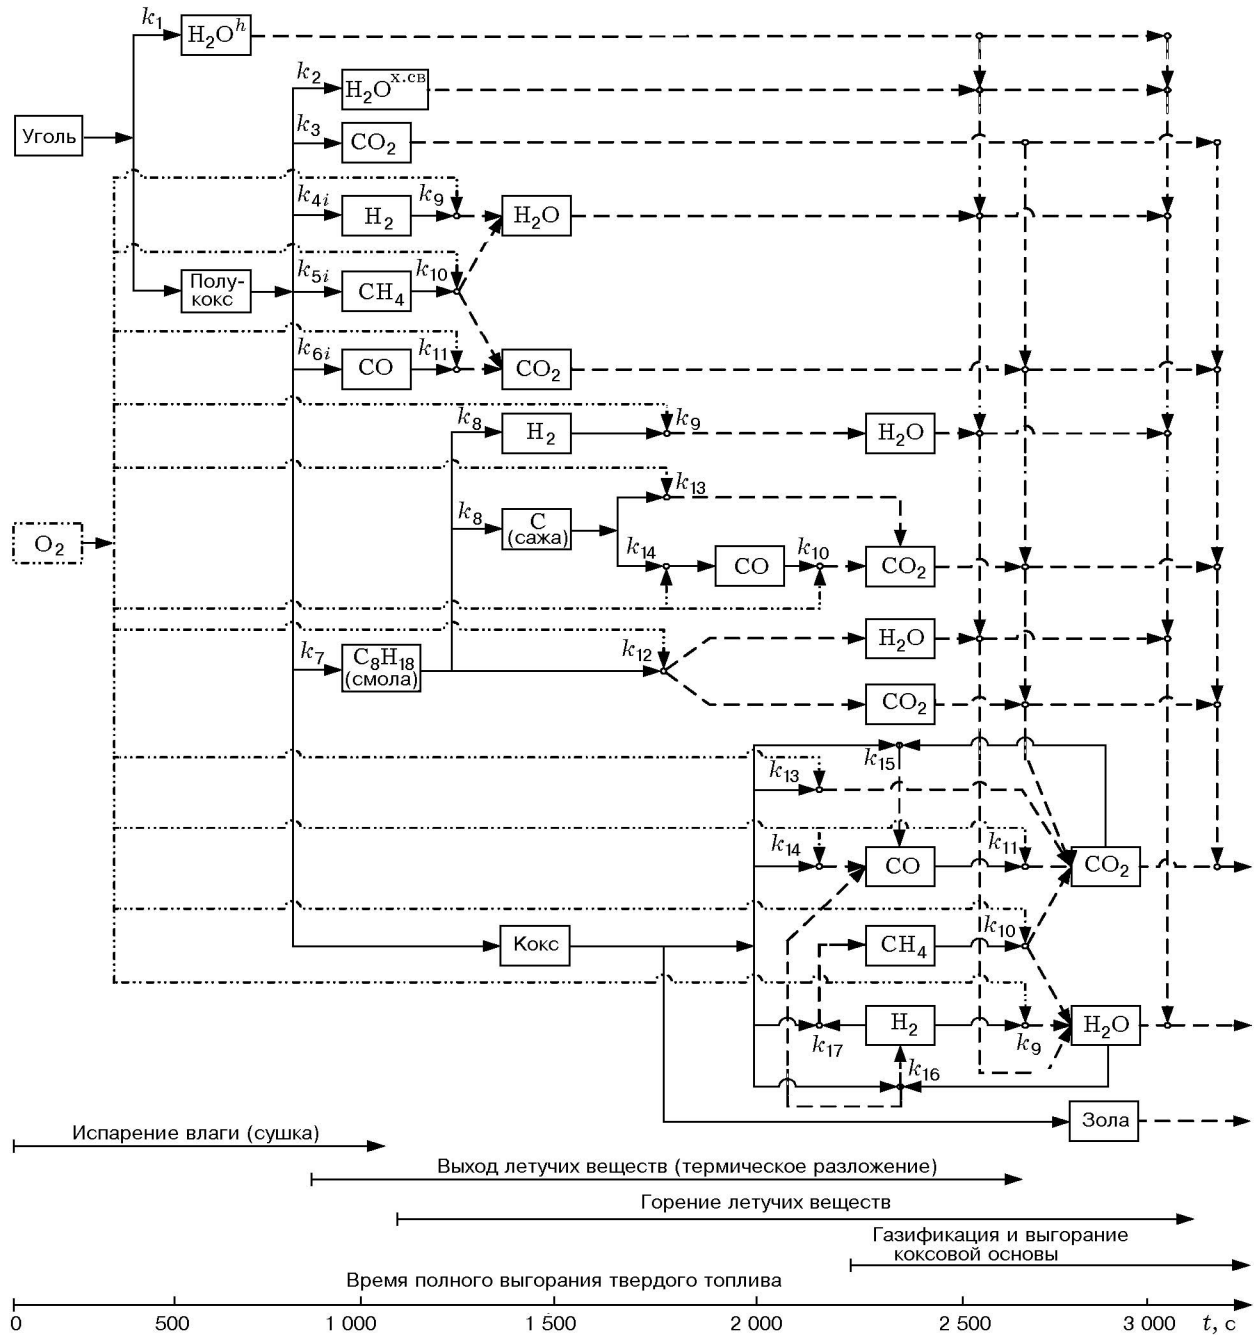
$k_1$ $H_2O^h$

$k_2$ $H_2O^{х.св}$

Уголь

$k_3$ $CO_2$

$k_{4i}$ $H_2$ $k_9$ $H_2O$

Полу-кокс

$k_{5i}$ $CH_4$ $k_{10}$

$k_{6i}$ CO $k_{11}$ $CO_2$

$k_8$ $H_2$ $k_9$ $H_2O$

$k_{13}$

$k_8$ C (сажа)

$O_2$

$k_{14}$ CO $k_{10}$ $CO_2$

$H_2O$

$k_7$ $C_8H_{18}$ (смола) $k_{12}$

$CO_2$

$k_{15}$

$k_{13}$

$k_{14}$ CO $k_{11}$ $CO_2$

Кокс

$k_{10}$

$CH_4$

$H_2$ $H_2O$

$k_{17}$ $k_9$

$k_{16}$

Зола

Испарение влаги (сушка)

Выход летучих веществ (термическое разложение)

Горение летучих веществ

Газификация и выгорание коксовой основы

Время полного выгорания твердого топлива

0 500 1 000 1 500 2 000 2 500 3 000 $t$, с